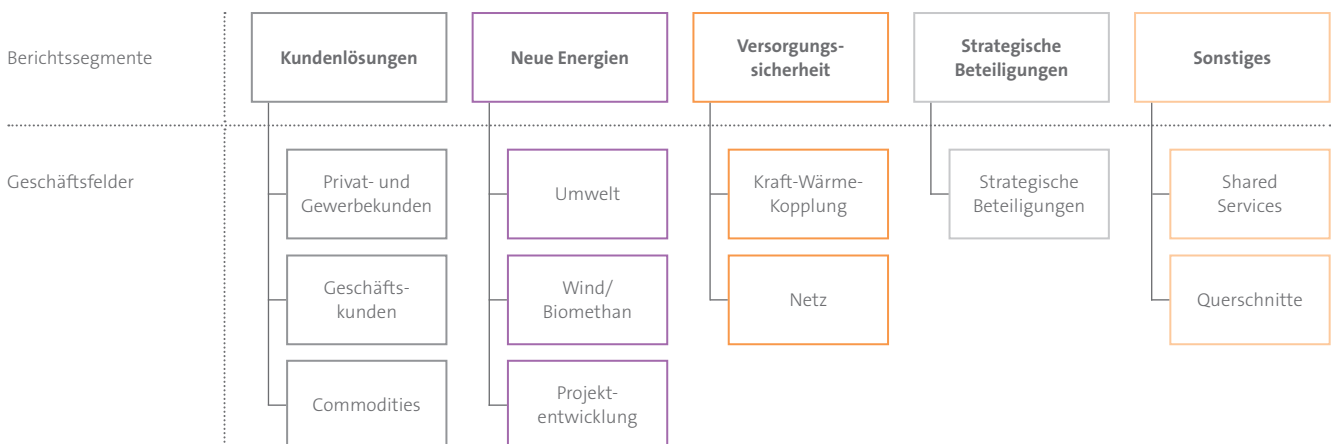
Berichtssegmente

Kundenlösungen

Neue Energien

Versorgungssicherheit

Strategische Beteiligungen

Sonstiges

Geschäftsfelder

Privat- und Gewerbekunden

Geschäftskunden

Commodities

Umwelt

Wind/ Biomethan

Projektentwicklung

Kraft-Wärme-Kopplung

Netz

Strategische Beteiligungen

Shared Services

Querschnitte